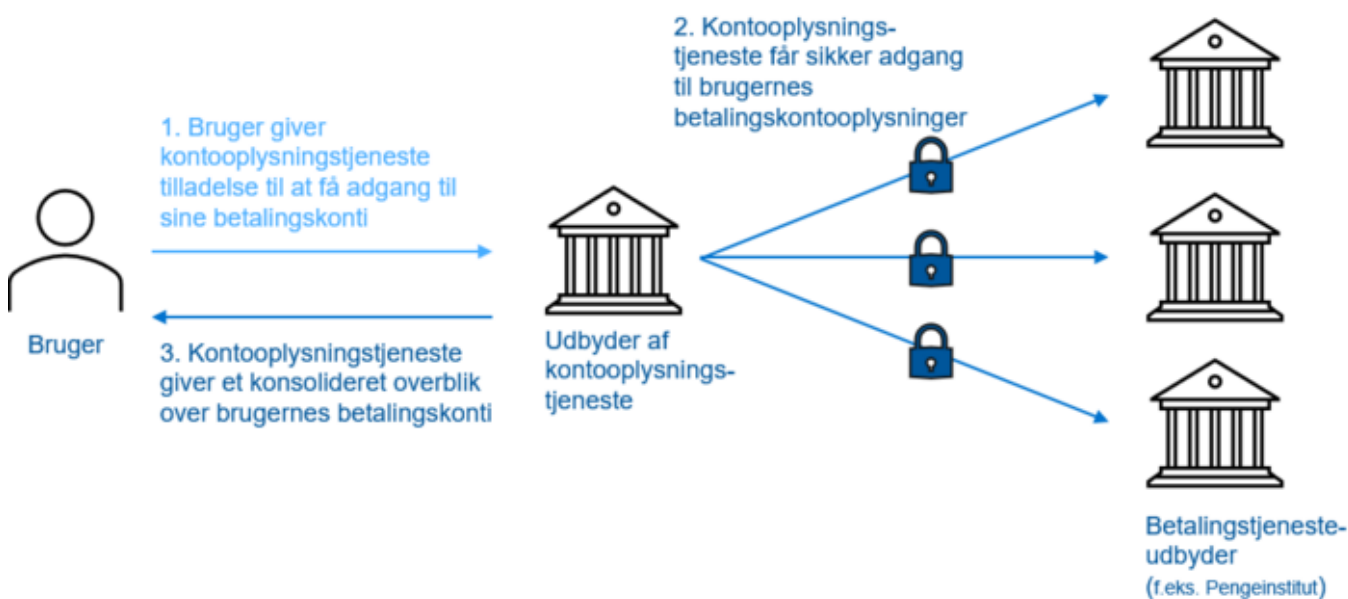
2. Kontooplysningstjeneste får sikker adgang til brugernes betalingskontooplysninger

1. Bruger giver kontooplysningstjeneste tilladelse til at få adgang til sine betalingskonti

Bruger

3. Kontooplysningstjeneste giver et konsolideret overblik over brugernes betalingskonti

Udbyder af kontooplysningstjeneste

Betalingstjenesteudbyder (f.eks. Pengeinstitut)